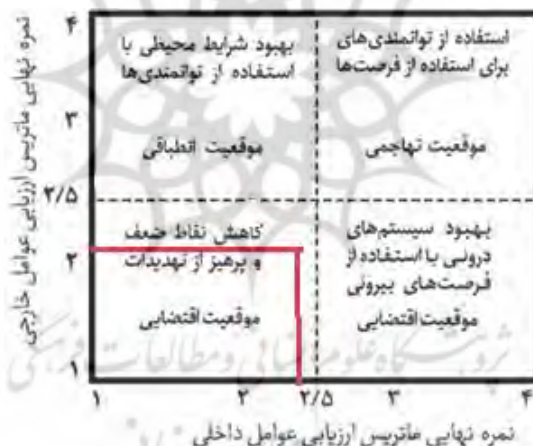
نمره نهایی ماتریس ارزیابی عوامل خارجی

۴
۳
۲/۵
۲
۱

بهبود شرایط محیطی با استفاده از توانمندی‌ها

موقعیت انطباقی

استفاده از توانمندی‌های برای استفاده از فرصت‌ها

موقعیت تهاجمی

کاهش نقاط ضعف و پرهیز از تهدیدات

موقعیت اقتضایی

بهبود سیستم‌های درونی با استفاده از فرصت‌های بیرونی

موقعیت اقتضایی

۱ ۲ ۲/۵ ۳ ۴

نمره نهایی ماتریس ارزیابی عوامل داخلی

پژوهشگاه علوم انسانی و مطالعات فرهنگی